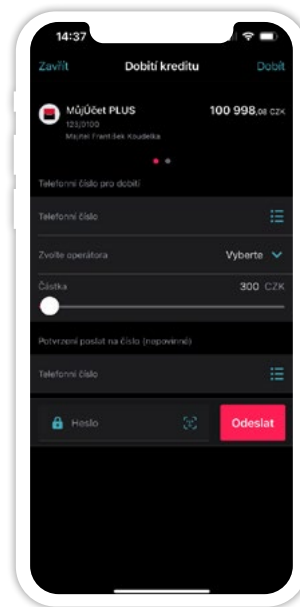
14:37

Zavřít Dobití kreditu Dobít

MůjÚčet PLUS 100 998,08 CZK
123/0100
Majitel František Koudelka

Telefonní číslo pro dobití

Telefonní číslo

Zvolte operátora Vyberte

Částka 300 CZK

Potvrzení poslat na číslo (nepovinné)

Telefonní číslo

Heslo Odeslat